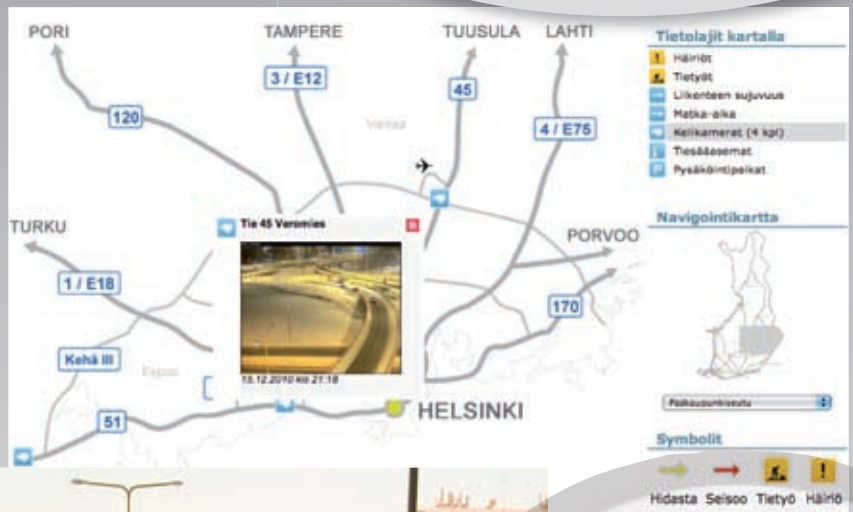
PORI
TAMPERE
TUUSULA
LAHTI
120
3 / E12
45
4 / E75
Vantaa
TURKU
PORVOO
1 / E18
170
Kehä III
Espoo
51
HELSINKI

Tie 45 Veromies
15.12.2010 klo 21:18

Tietolajit kartalla
Häiriöt
Tietyöt
Liikenteen sujuvuus
Matka-aika
Kelikamerat (4 kpl)
Tiesääasemat
Pysäköintipaikat

Navigointikartta

Pääkaupunkiseutu

Symbolit
Hidasta Seisoo Tietyö Häiriö